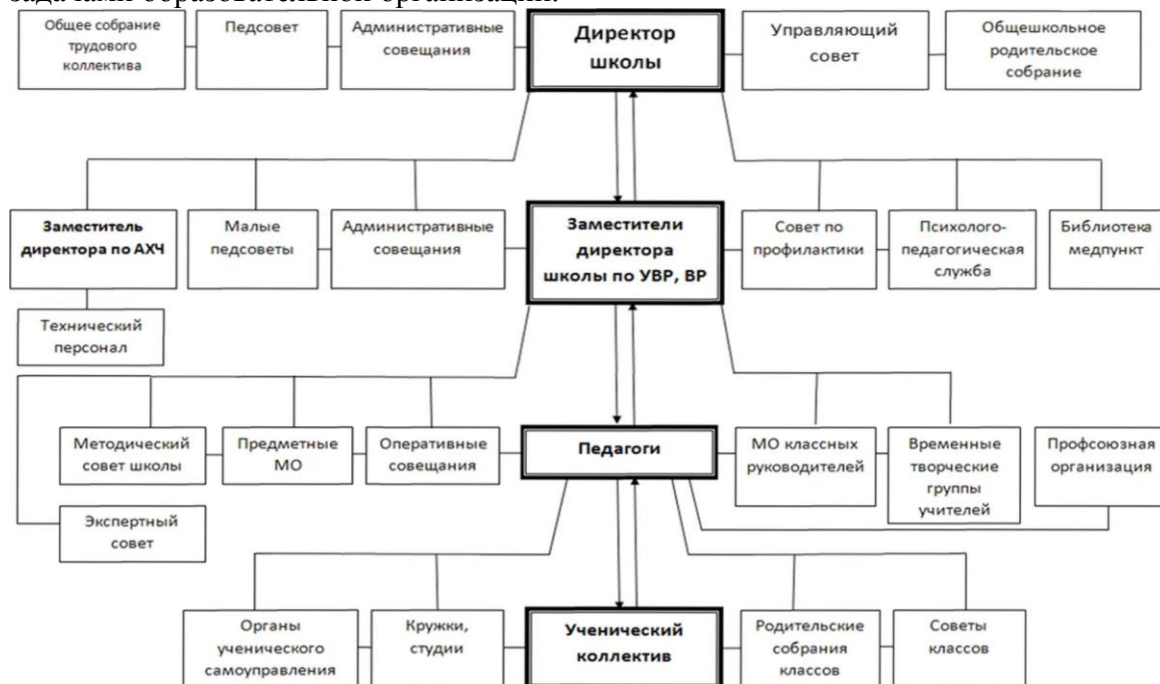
задачами образовательной организации.

Общее собрание трудового коллектива

Педсовет

Административные совещания

Директор школы

Управляющий совет

Общешкольное родительское собрание

Заместитель директора по АХЧ

Малые педсоветы

Административные совещания

Заместители директора школы по УВР, ВР

Совет по профилактики

Психолого-педагогическая служба

Библиотека медпункт

Технический персонал

Методический совет школы

Предметные МО

Оперативные совещания

Педагоги

МО классных руководителей

Временные творческие группы учителей

Профсоюзная организация

Экспертный совет

Органы ученического самоуправления

Кружки, студии

Ученический коллектив

Родительские собрания классов

Советы классов